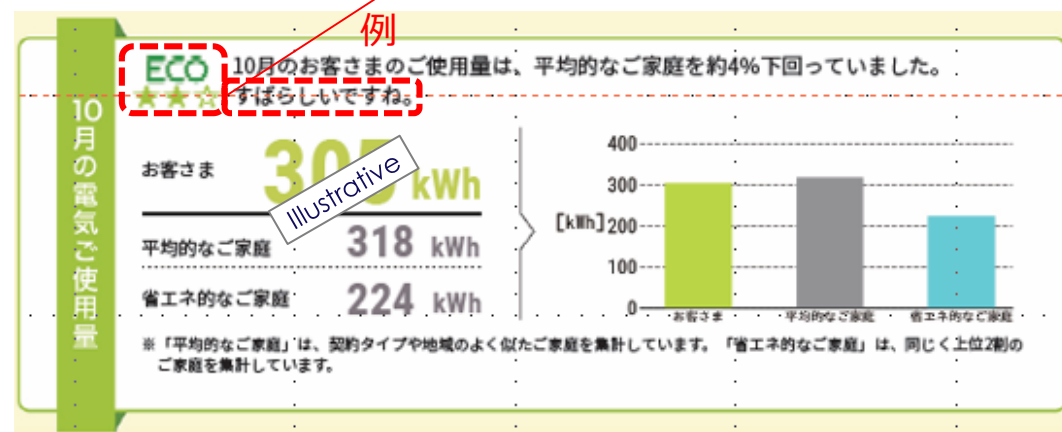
例

10月の電気ご使用量

ECO

10月のお客さまのご使用量は、平均的なご家庭を約4%下回っていました。すばらしいですね。

お客さま 305 kWh

Illustrative

平均的なご家庭 318 kWh

省エネ的なご家庭 224 kWh

400
300
[kWh] 200
100
0

お客さま
平均的なご家庭
省エネ的なご家庭

※「平均的なご家庭」は、契約タイプや地域のよく似たご家庭を集計しています。「省エネ的なご家庭」は、同じく上位2割のご家庭を集計しています。